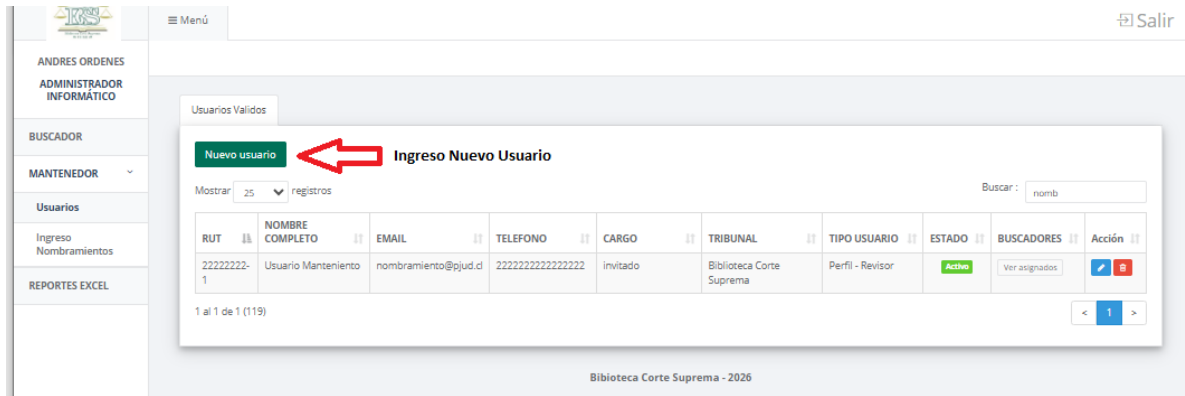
≡ Menú

Salir

ANDRES ORDENES

ADMINISTRADOR INFORMÁTICO

BUSCADOR

MANTENEDOR

Usuarios

Ingreso Nombramientos

REPORTES EXCEL

Usuarios Validos

Nuevo usuario

Ingreso Nuevo Usuario

Mostrar 25 registros

Buscar : nomb

| RUT | NOMBRE COMPLETO | EMAIL | TELEFONO | CARGO | TRIBUNAL | TIPO USUARIO | ESTADO | BUSCADORES | Acción |
|---|---|---|---|---|---|---|---|---|---|
| 22222222-1 | Usuario Mantenento | nombramiento@pjud.cl | 2222222222222222 | invitado | Biblioteca Corte Suprema | Perfil - Revisor | Activo | Ver asignados | |

1 al 1 de 1 (119)

< 1 >

Biblioteca Corte Suprema - 2026